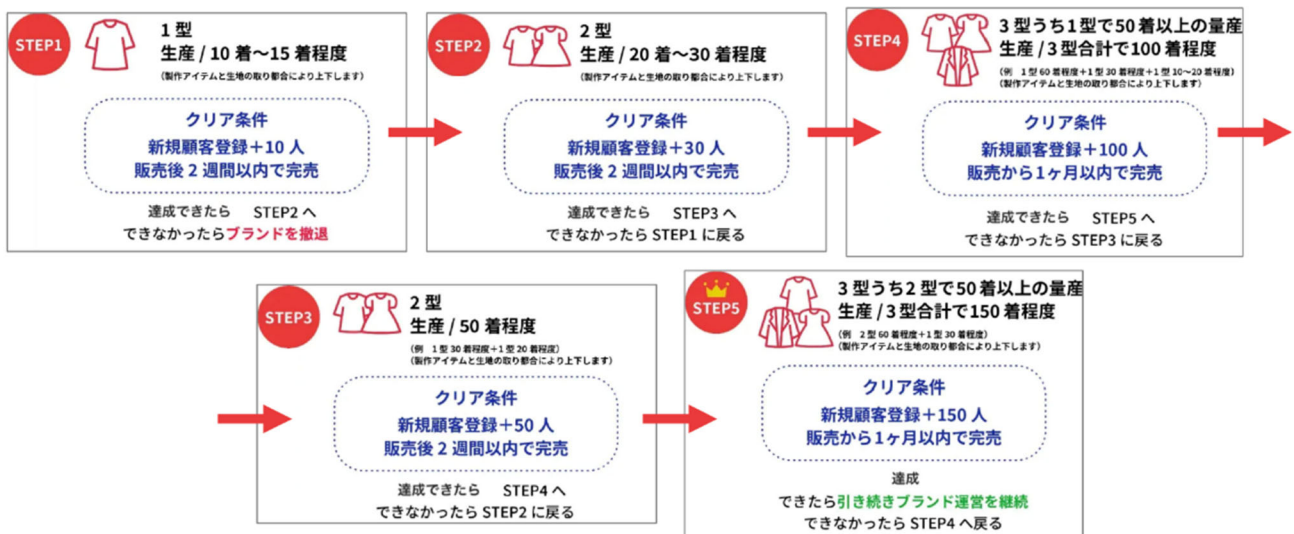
STEP1
1 型
生産 / 10 着〜15 着程度
(製作アイテムと生地の取り都合により上下します)

クリア条件
新規顧客登録＋10 人
販売後 2 週間以内で完売

達成できたら STEP2 へ
できなかったらブランドを撤退

STEP2
2 型
生産 / 20 着〜30 着程度
(製作アイテムと生地の取り都合により上下します)

クリア条件
新規顧客登録＋30 人
販売後 2 週間以内で完売

達成できたら STEP3 へ
できなかったら STEP1 に戻る

STEP4
3 型うち 1 型で 50 着以上の量産
生産 / 3 型合計で 100 着程度
(例 1 型 60 着程度＋1 型 30 着程度＋1 型 10〜20 着程度)
(製作アイテムと生地の取り都合により上下します)

クリア条件
新規顧客登録＋100 人
販売から 1 ヶ月以内で完売

達成できたら STEP5 へ
できなかったら STEP3 に戻る

STEP3
2 型
生産 / 50 着程度
(例 1 型 30 着程度＋1 型 20 着程度)
(製作アイテムと生地の取り都合により上下します)

クリア条件
新規顧客登録＋50 人
販売後 2 週間以内で完売

達成できたら STEP4 へ
できなかったら STEP2 に戻る

STEP5
3 型うち 2 型で 50 着以上の量産
生産 / 3 型合計で 150 着程度
(例 2 型 60 着程度＋1 型 30 着程度)
(製作アイテムと生地の取り都合により上下します)

クリア条件
新規顧客登録＋150 人
販売から 1 ヶ月以内で完売

達成
できたら引き続きブランド運営を継続
できなかったら STEP4 へ戻る